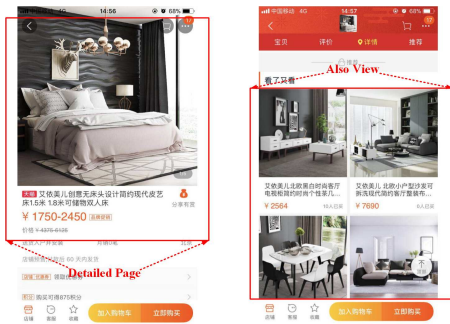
中国移动 14:56 68%

天猫 艾依美儿创意无床头设计简约现代皮艺床1.5米 1.8米可储物双人床

分享有奖

¥ 1750-2450

价格 ¥ 4375-6125

Detailed Page

店铺 客服 收藏 加入购物车 立即购买

中国移动 14:57 68%

宝贝 评价 详情 推荐

Also View

看了又看

艾依美儿北欧简约时尚客厅电视柜现代简约小户型个性茶几...

¥ 2564

艾依美儿北欧小户型沙发可单双现代简约客厅皮沙发转角...

¥ 7690

店铺 客服 收藏 加入购物车 立即购买